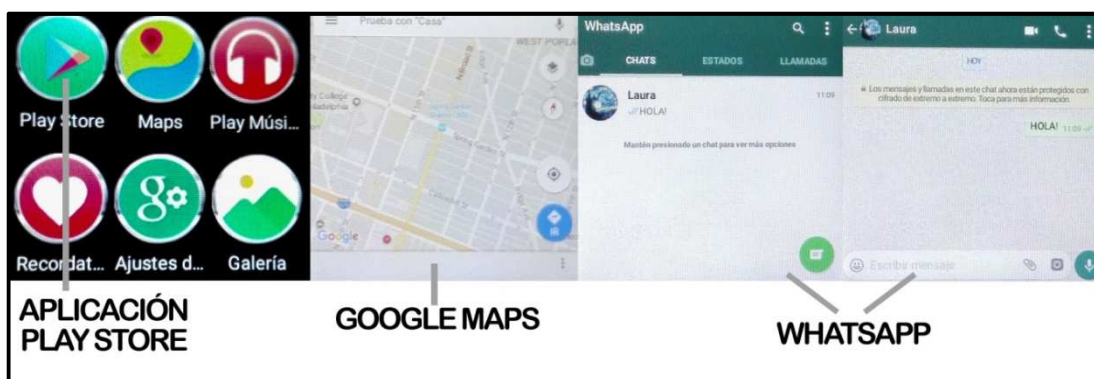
Play Store
Maps
Play Músi...
Recordat...
Ajustes d...
Galería

Prueba con "Casa"
WEST POPLA
Google

WhatsApp
CHATS
ESTADOS
LLAMADAS
Laura
11:09
HOLA!
Mantén presionado un chat para ver más opciones

Laura
HOY
Los mensajes y llamadas en este chat ahora están protegidos con cifrado de extremo a extremo. Toca para más información.
HOLA! 11:09
Escribe mensaje

APLICACIÓN PLAY STORE

GOOGLE MAPS

WHATSAPP